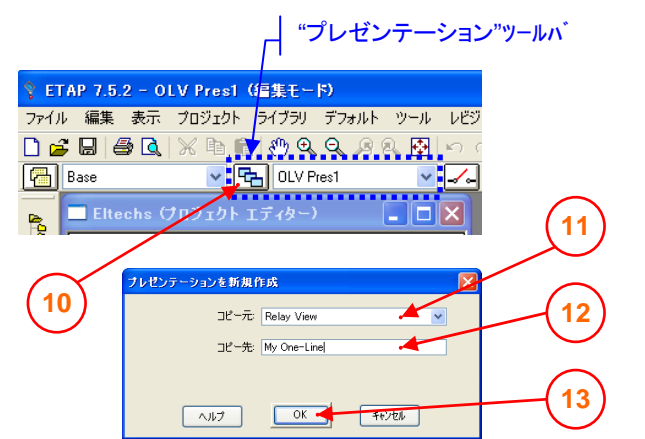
“プレゼンテーション”ツールバ

ETAP 7.5.2 - OLV Pres1 (編集モード)

ファイル 編集 表示 プロジェクト ライブラリ デフォルト ツール レビジ

Base

OLV Pres1

Eltechs (プロジェクト エディター)

10

11

12

13

プレゼンテーションを新規作成

コピー元: Relay View

コピー先: My One-Line

ヘルプ

OK

キャンセル